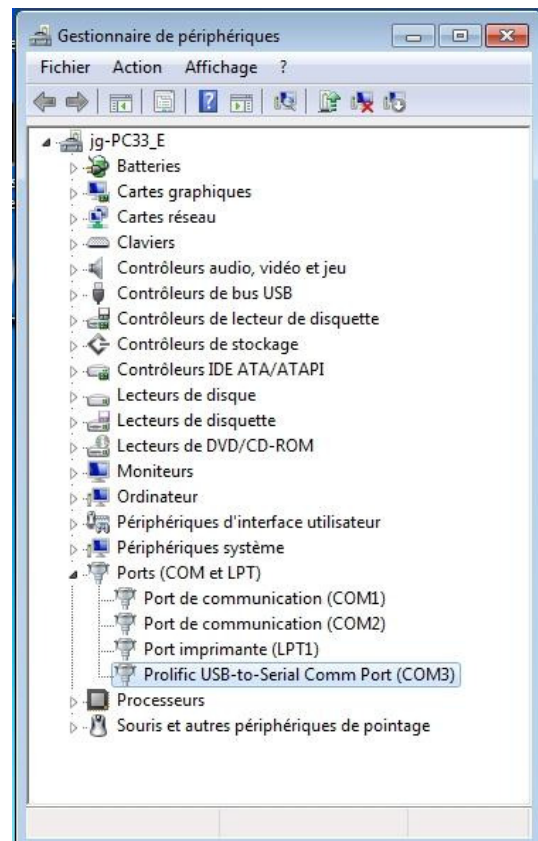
Gestionnaire de périphériques

Fichier Action Affichage ?

jg-PC33_E
Batteries
Cartes graphiques
Cartes réseau
Claviers
Contrôleurs audio, vidéo et jeu
Contrôleurs de bus USB
Contrôleurs de lecteur de disquette
Contrôleurs de stockage
Contrôleurs IDE ATA/ATAPI
Lecteurs de disque
Lecteurs de disquette
Lecteurs de DVD/CD-ROM
Moniteurs
Ordinateur
Périphériques d'interface utilisateur
Périphériques système
Ports (COM et LPT)
Port de communication (COM1)
Port de communication (COM2)
Port imprimante (LPT1)
Prolific USB-to-Serial Comm Port (COM3)
Processeurs
Souris et autres périphériques de pointage